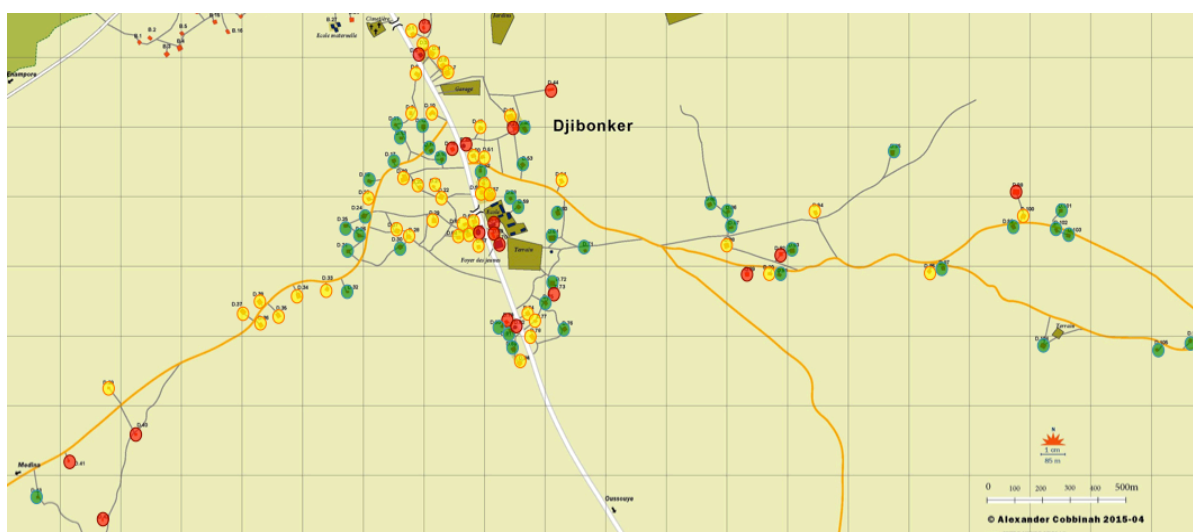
Djibonker

Enampore

Ecole maternelle

Cimetière

Jardins

Garage

Foyer des jeunes

Terrain

Terrain

Madina

Dessouye

D.44

D.41

D.43

D.37

D.36

D.34

D.33

D.32

D.24

D.38

D.33

D.61

D.63

D.69

D.72

T3

D.76

D.78

D.94

D.97

D.100

D.101

D.102

D.103

D.106

N

1 cm

85 m

0 100 200 300 400 500m

© Alexander Cobbinah 2015-04